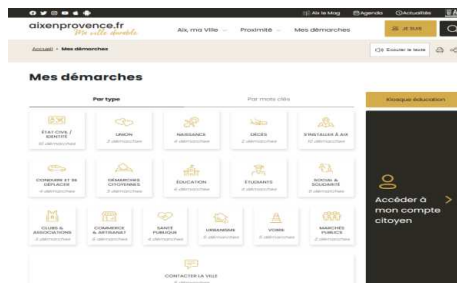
aixenprovence.fr
Ma ville durable

Aix le Mag | Agenda | Actualités

Aix, ma Ville | Proximité | Mes démarches

JE SUIS

Accueil › Mes démarches

Écouter le texte

Mes démarches

Par type | Par mots clés

Kiosque éducation

ÉTAT CIVIL / IDENTITÉ
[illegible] démarches

UNION
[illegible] démarches

NAISSANCE
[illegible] démarches

DÉCÈS
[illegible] démarches

S'INSTALLER À AIX
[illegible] démarches

CIRCULER ET SE DÉPLACER
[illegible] démarches

DÉMARCHES CITOYENNES
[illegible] démarches

ÉDUCATION
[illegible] démarches

ÉTUDIANTS
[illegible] démarches

SOCIAL & SOLIDARITÉ
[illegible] démarches

CLUBS & ASSOCIATIONS
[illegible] démarches

COMMERCE & ARTISANAT
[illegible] démarches

SANTÉ PUBLIQUE
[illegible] démarches

URBANISME
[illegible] démarches

VOIRIE
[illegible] démarches

MARCHÉS PUBLICS
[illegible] démarches

CONTACTER LA VILLE
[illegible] démarches

Accéder à mon compte citoyen